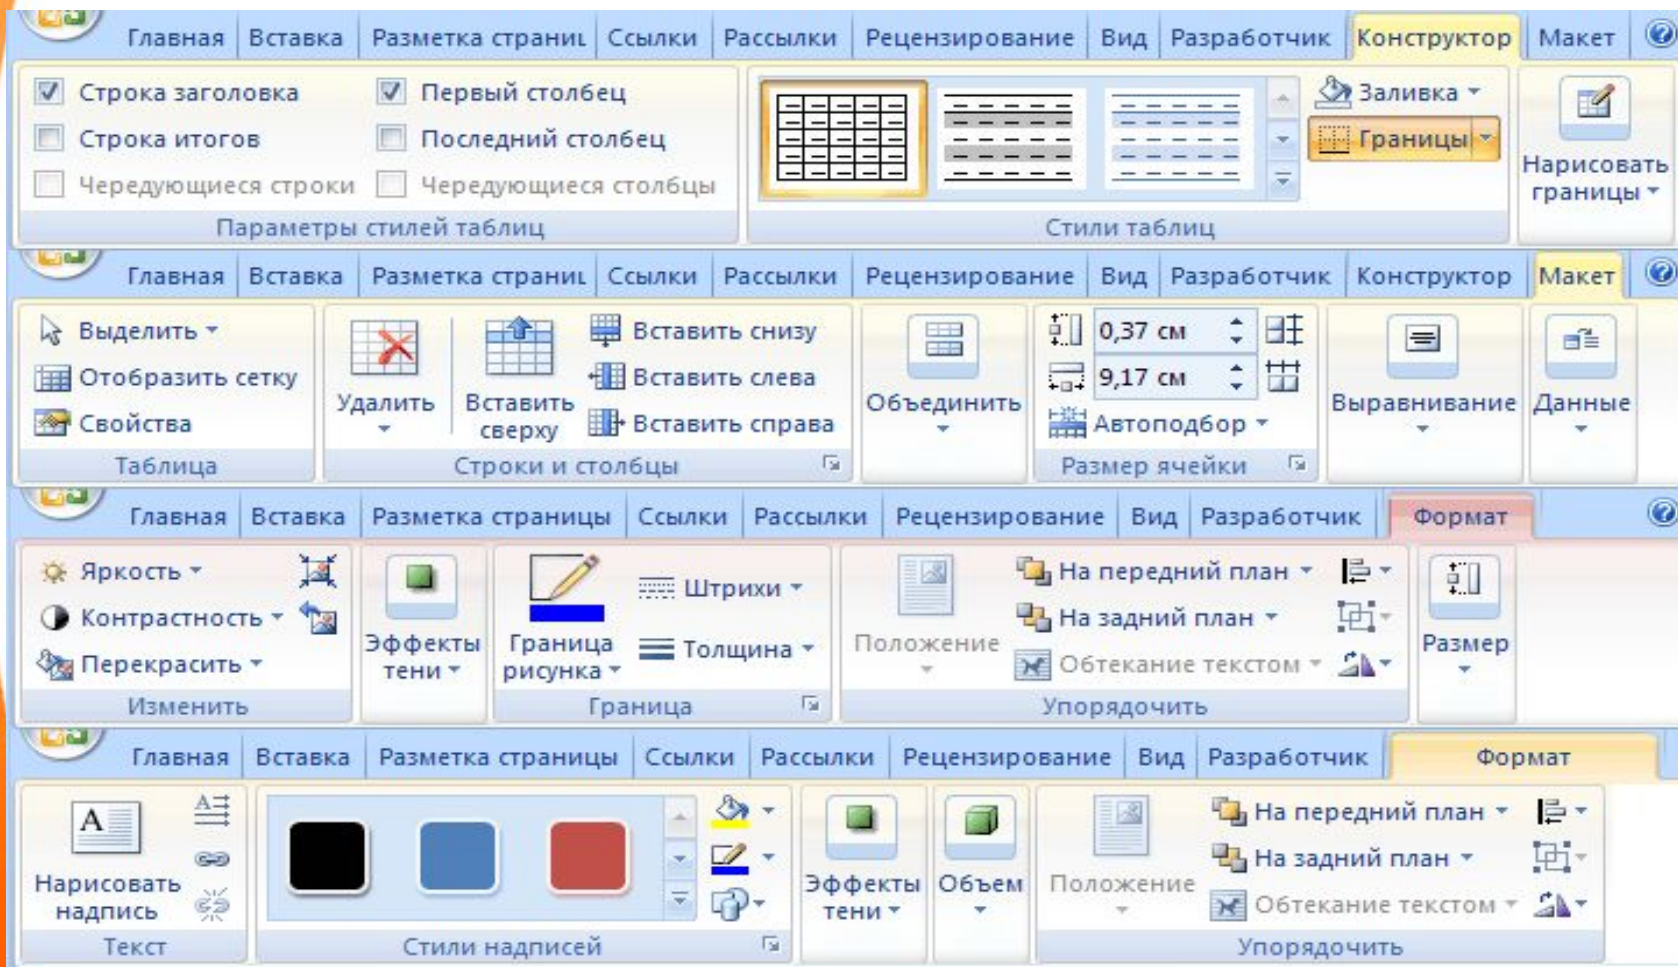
Главная Вставка Разметка страниц Ссылки Рассылки Рецензирование Вид Разработчик Конструктор Макет

Строка заголовка
Строка итогов
Чередующиеся строки
Первый столбец
Последний столбец
Чередующиеся столбцы
Параметры стилей таблиц

Заливка
Границы
Стили таблиц
Нарисовать границы

Главная Вставка Разметка страниц Ссылки Рассылки Рецензирование Вид Разработчик Конструктор Макет

Выделить
Отобразить сетку
Свойства
Таблица

Удалить
Вставить сверху
Вставить снизу
Вставить слева
Вставить справа
Строки и столбцы

Объединить

0,37 см
9,17 см
Автоподбор
Размер ячейки

Выравнивание
Данные

Главная Вставка Разметка страницы Ссылки Рассылки Рецензирование Вид Разработчик Формат

Яркость
Контрастность
Перекрасить
Изменить

Эффекты тени

Граница рисунка
Штрихи
Толщина
Граница

Положение
На передний план
На задний план
Обтекание текстом
Упорядочить

Размер

Главная Вставка Разметка страницы Ссылки Рассылки Рецензирование Вид Разработчик Формат

Нарисовать надпись
Текст

Стили надписей

Эффекты тени
Объем

Положение
На передний план
На задний план
Обтекание текстом
Упорядочить